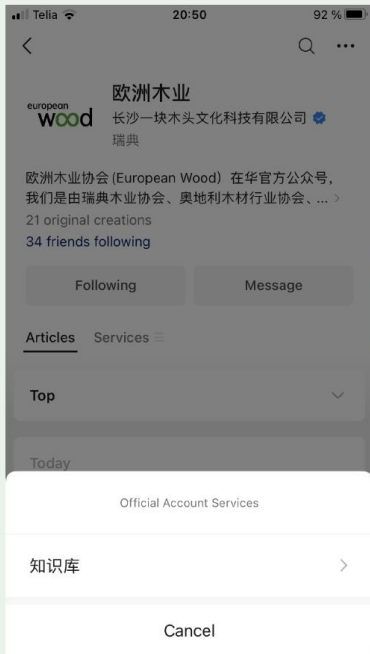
Telia 20:50 92 %

<

european wood

欧洲木业

长沙一块木头文化科技有限公司

瑞典

欧洲木业协会 (European Wood) 在华官方公众号，我们是由瑞典木业协会、奥地利木材行业协会、...

21 original creations

34 friends following

Following

Message

Articles Services

Top

Today

Official Account Services

知识库

Cancel